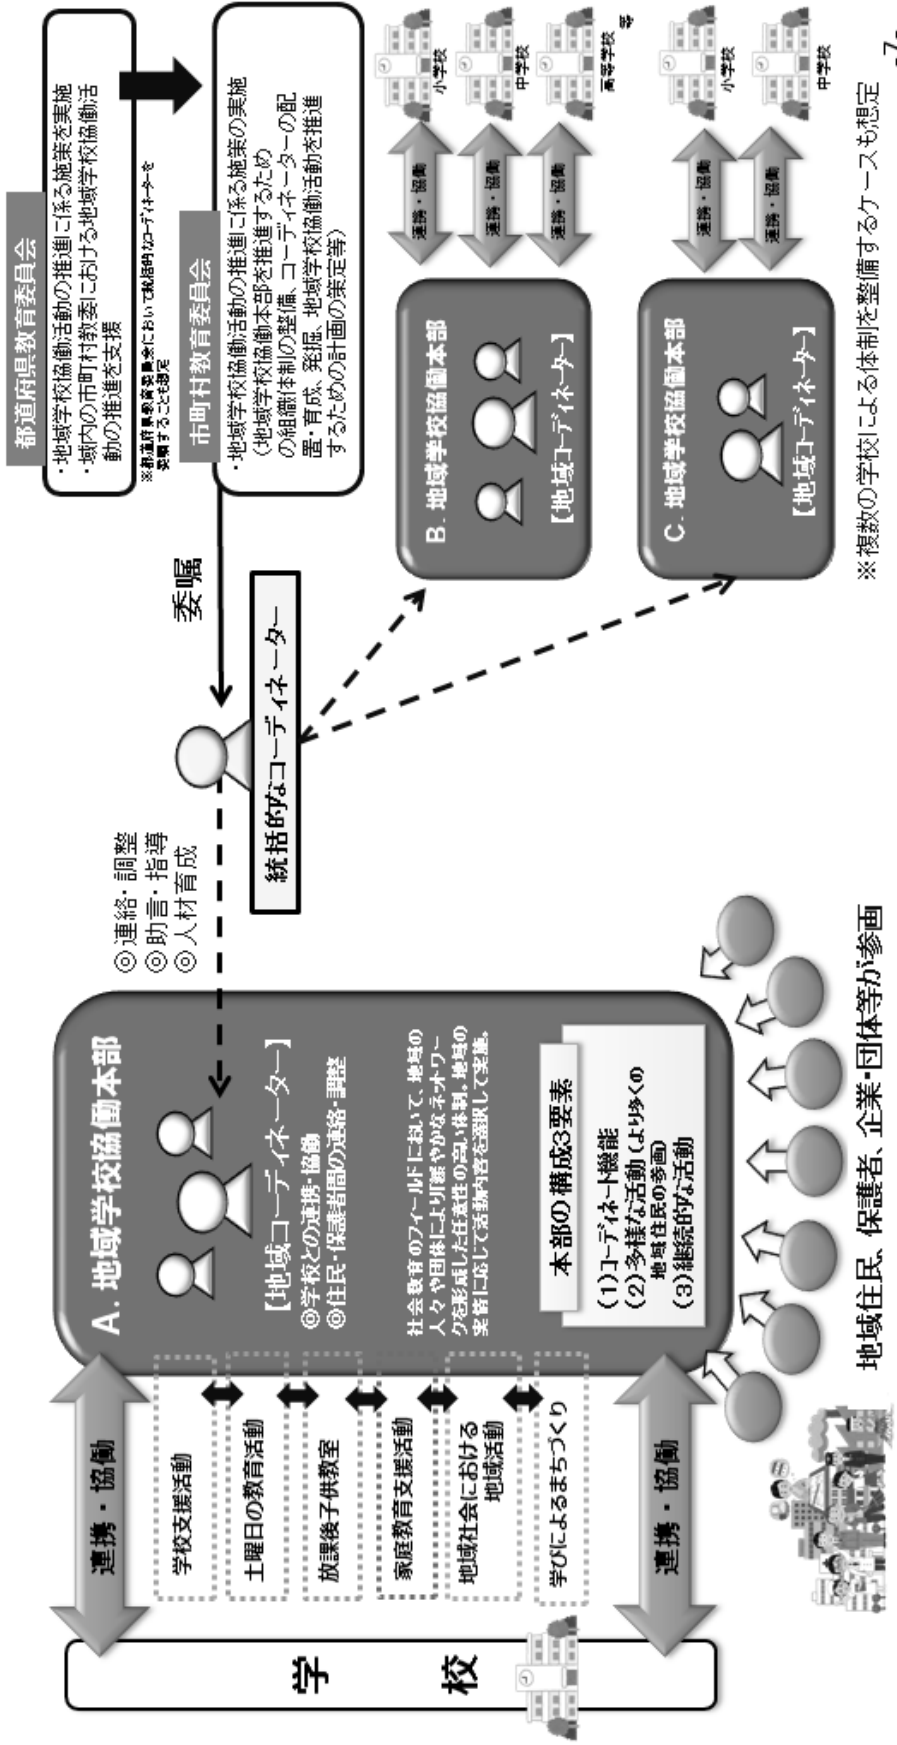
都道府県教育委員会
・地域学校協働活動の推進に係る施策を実施
・域内の市町村教委における地域学校協働活動の推進を支援
※都道府県教育委員会において統括的なコーディネーターを委嘱することも想定

市町村教育委員会
・地域学校協働活動の推進に係る施策の実施
（地域学校協働本部を推進するための組織・体制の整備、コーディネーターの配置・育成、発掘、地域学校協働活動を推進するための計画の策定等）

委嘱

統括的なコーディネーター

◎連絡・調整
◎助言・指導
◎人材育成

A．地域学校協働本部
【地域コーディネーター】
◎学校との連携・協働
◎住民・保護者間の連絡・調整

社会教育のフィールドにおいて、地域の人々や団体により「緩やかなネットワーク」を形成した任意性の高い体制。地域の実情に応じて活動内容を選択して実施。

本部の構成3要素
(1)コーディネート機能
(2)多様な活動（より多くの地域住民の参画）
(3)継続的な活動

学校支援活動
土曜日の教育活動
放課後子供教室
家庭教育支援活動
地域社会における地域活動
学びによるまちづくり

連携・協働
連携・協働

学
校

B．地域学校協働本部
【地域コーディネーター】

連携・協働
連携・協働
連携・協働

小学校
中学校
高等学校等

C．地域学校協働本部
【地域コーディネーター】

連携・協働
連携・協働

小学校
中学校

※複数の学校による体制を整備するケースも想定

地域住民、保護者、企業・団体等が参画

-7-